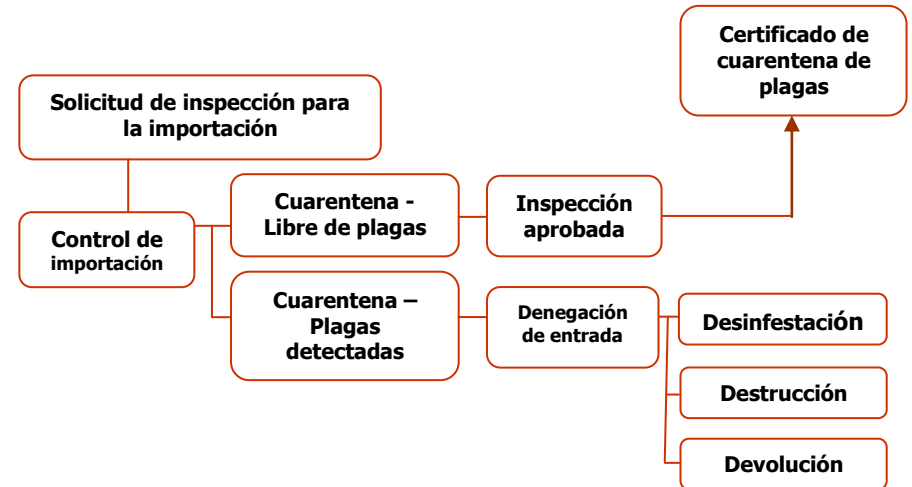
Solicitud de inspección para la importación

Control de importación

Cuarentena - Libre de plagas

Inspección aprobada

Certificado de cuarentena de plagas

Cuarentena – Plagas detectadas

Denegación de entrada

Desinfestación

Destrucción

Devolución